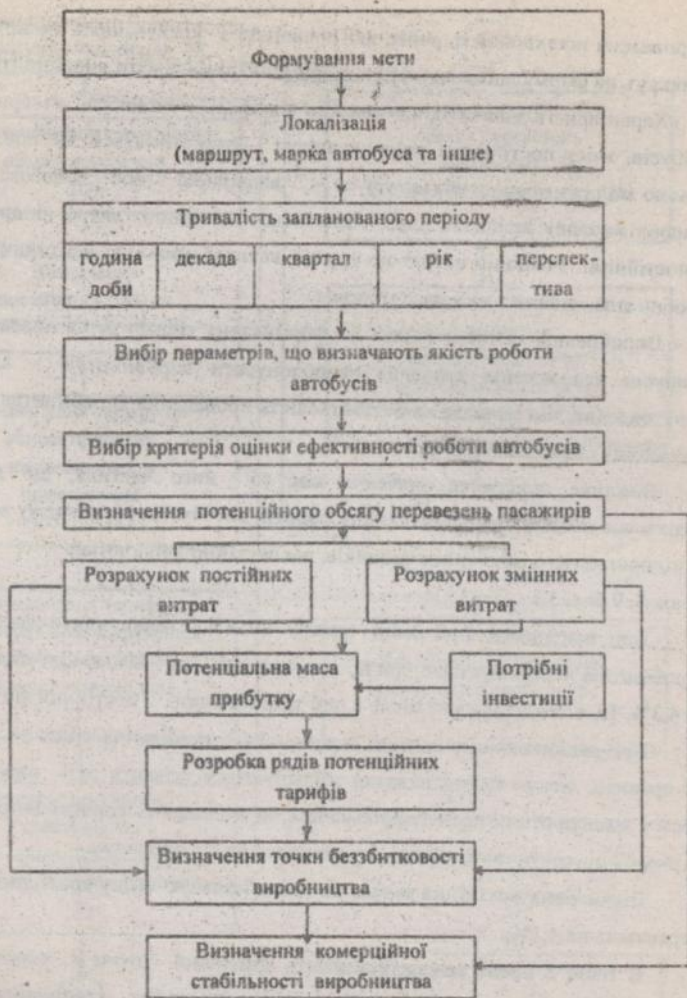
Формування мети

Локалізація
(маршрут, марка автобуса та інше)

Тривалість запланованого періоду

| година доби | декада | квартал | рік | перспектива |
|---|---|---|---|---|

Вибір параметрів, що визначають якість роботи автобусів

Вибір критерія оцінки ефективності роботи автобусів

Визначення потенційного обсягу перевезень пасажирів

Розрахунок постійних витрат

Розрахунок змінних витрат

Потенціальна маса прибутку

Потрібні інвестиції

Розробка рядів потенційних тарифів

Визначення точки беззбитковості виробництва

Визначення комерційної стабільності виробництва